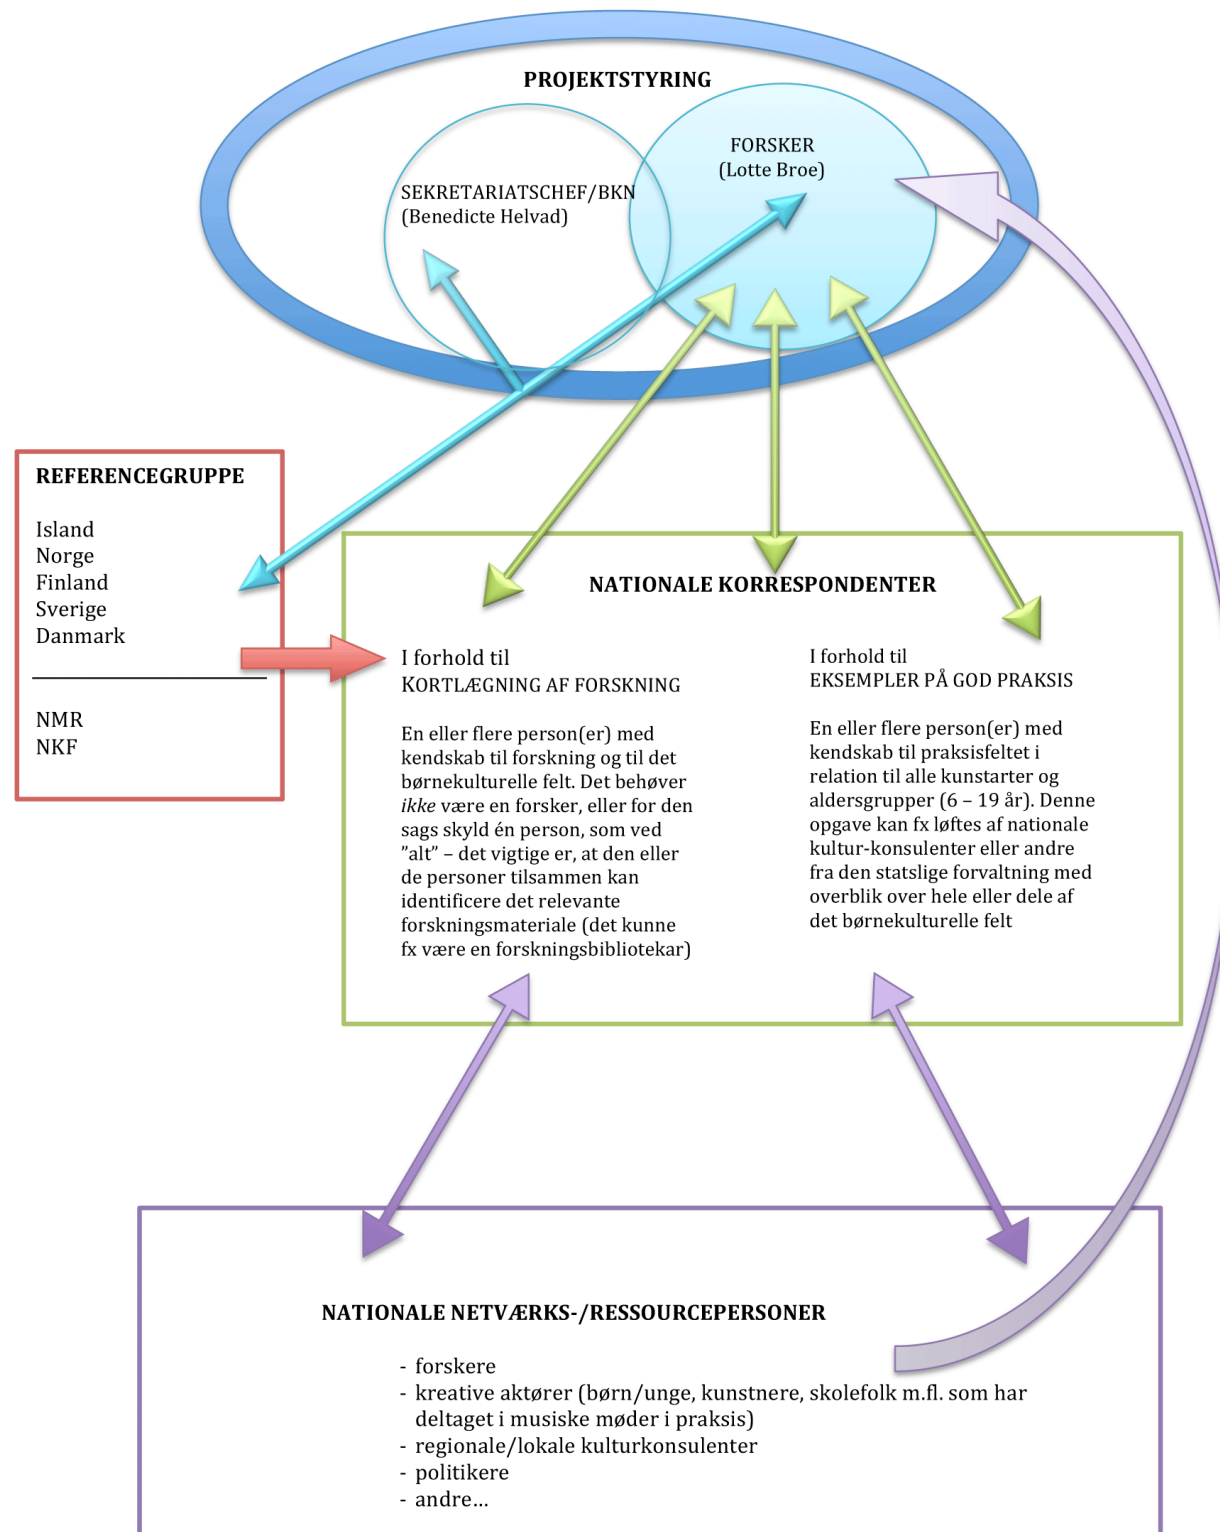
PROJEKTSTYRING

SEKRETARIATSCHEF/BKN
(Benedicte Helvad)

FORSKER
(Lotte Broe)

REFERENCEGRUPPE

Island
Norge
Finland
Sverige
Danmark

NMR
NKF

NATIONALE KORRESPONDENTER

I forhold til
KORTLÆGNING AF FORSKNING

En eller flere person(er) med kendskab til forskning og til det børnekulturelle felt. Det behøver *ikke* være en forsker, eller for den sags skyld én person, som ved "alt" – det vigtige er, at den eller de personer tilsammen kan identificere det relevante forskningsmateriale (det kunne fx være en forskningsbibliotekar)

I forhold til
EKSEMPLER PÅ GOD PRAKSIS

En eller flere person(er) med kendskab til praksisfeltet i relation til alle kunstarter og aldersgrupper (6 – 19 år). Denne opgave kan fx løftes af nationale kultur-konsulenter eller andre fra den statslige forvaltning med overblik over hele eller dele af det børnekulturelle felt

NATIONALE NETVÆRKS-/RESSOURCEPERSONER

- forskere
- kreative aktører (børn/unge, kunstnere, skolefolk m.fl. som har deltaget i musiske møder i praksis)
- regionale/lokale kulturkonsulenter
- politikere
- andre...